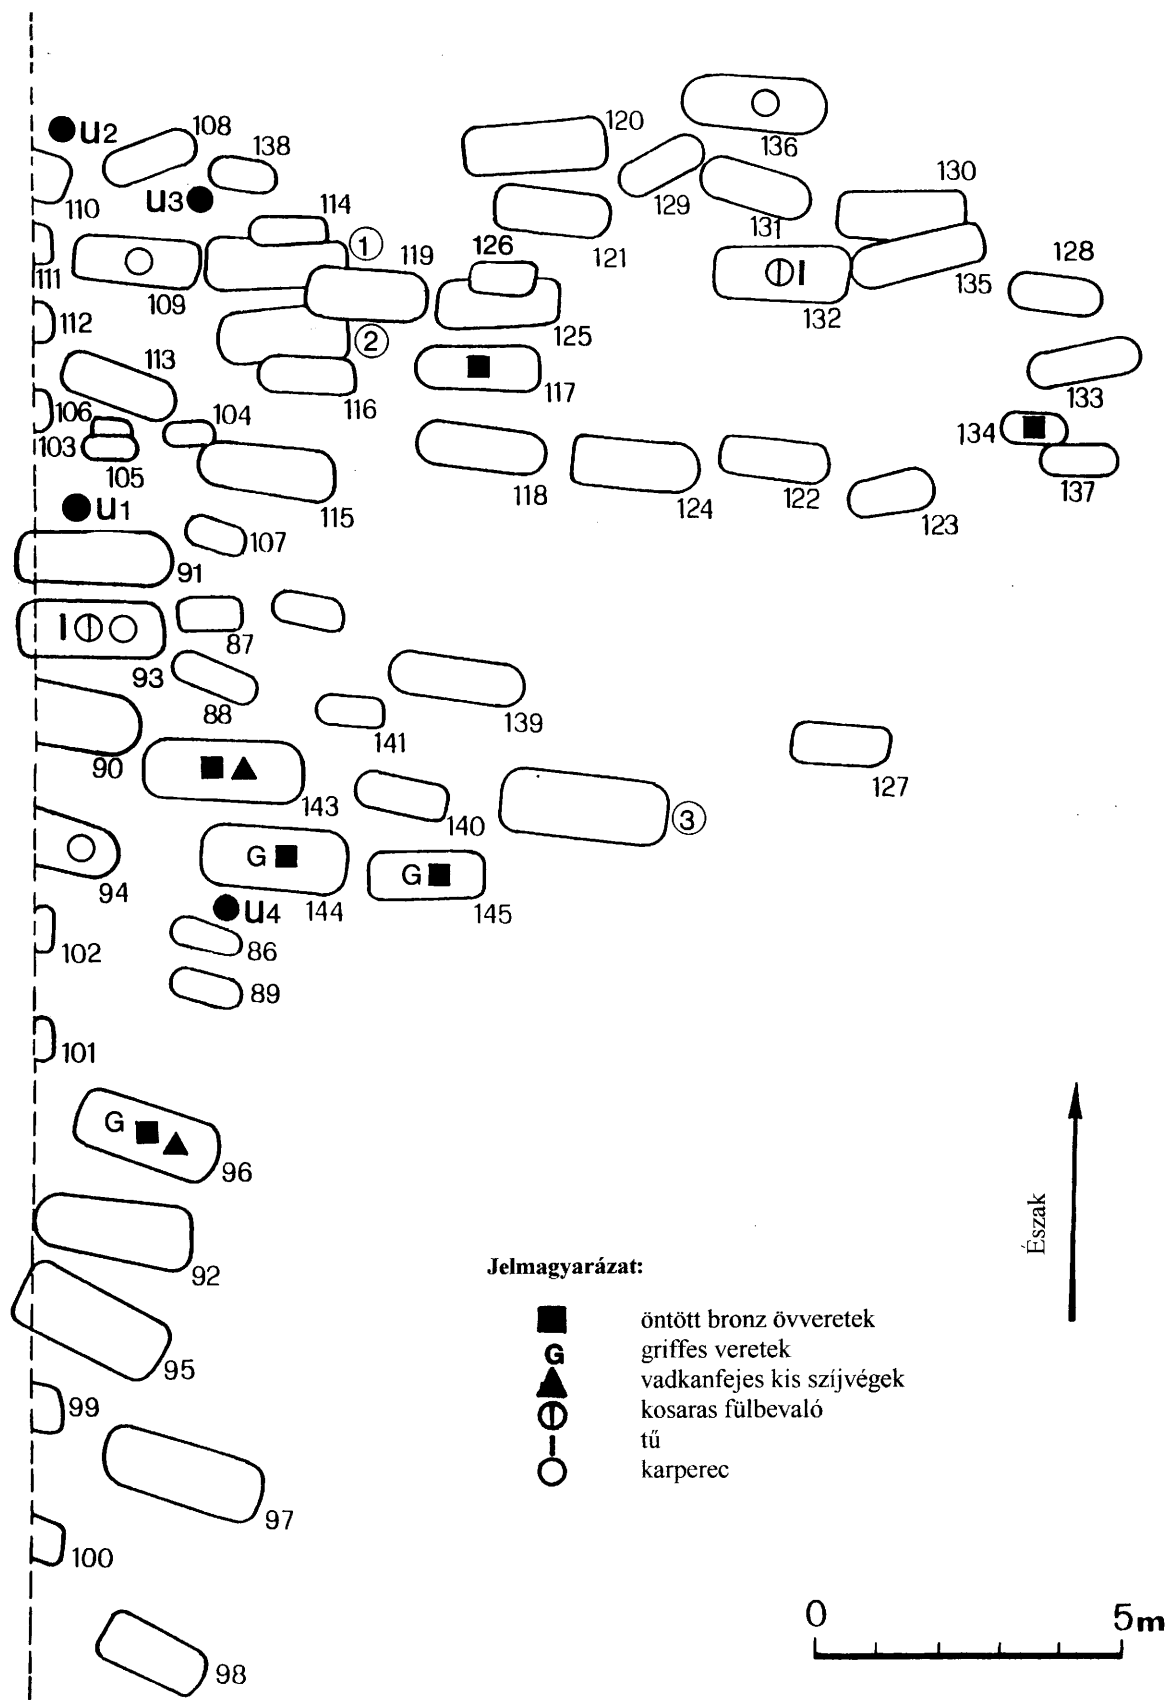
U2
108
138
110
U3
114
①
119
126
120
136
129
131
130
121
ΦI
132
135
128
111
109
112
②
125
113
117
116
133
106
104
103
105
118
124
122
123
134
137
115
U1
107
91
IΦO
87
93
88
139
141
90
■▲
143
127
140
③
94
G■
144
G■
145
U4
86
102
89
101
G■▲
96
92
95
99
97
100
98

Észak

Jelmagyarázat:
■ öntött bronz övveretek
G griffes veretek
▲ vadkanfejes kis szíjvégek
Φ kosaras fülbevaló
I tű
O karperec

0 5m